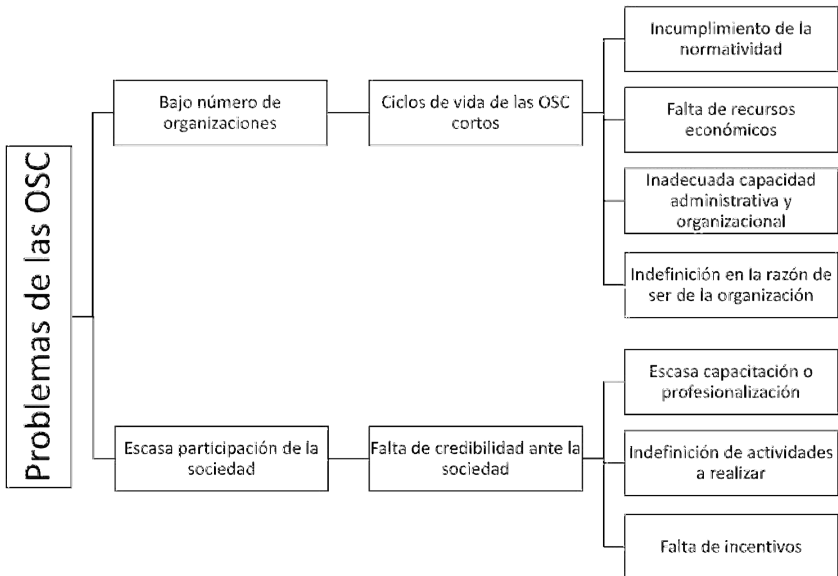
Problemas de las OSC

Bajo número de organizaciones

Ciclos de vida de las OSC cortos

Incumplimiento de la normatividad

Falta de recursos económicos

Inadecuada capacidad administrativa y organizacional

Indefinición en la razón de ser de la organización

Escasa participación de la sociedad

Falta de credibilidad ante la sociedad

Escasa capacitación o profesionalización

Indefinición de actividades a realizar

Falta de incentivos